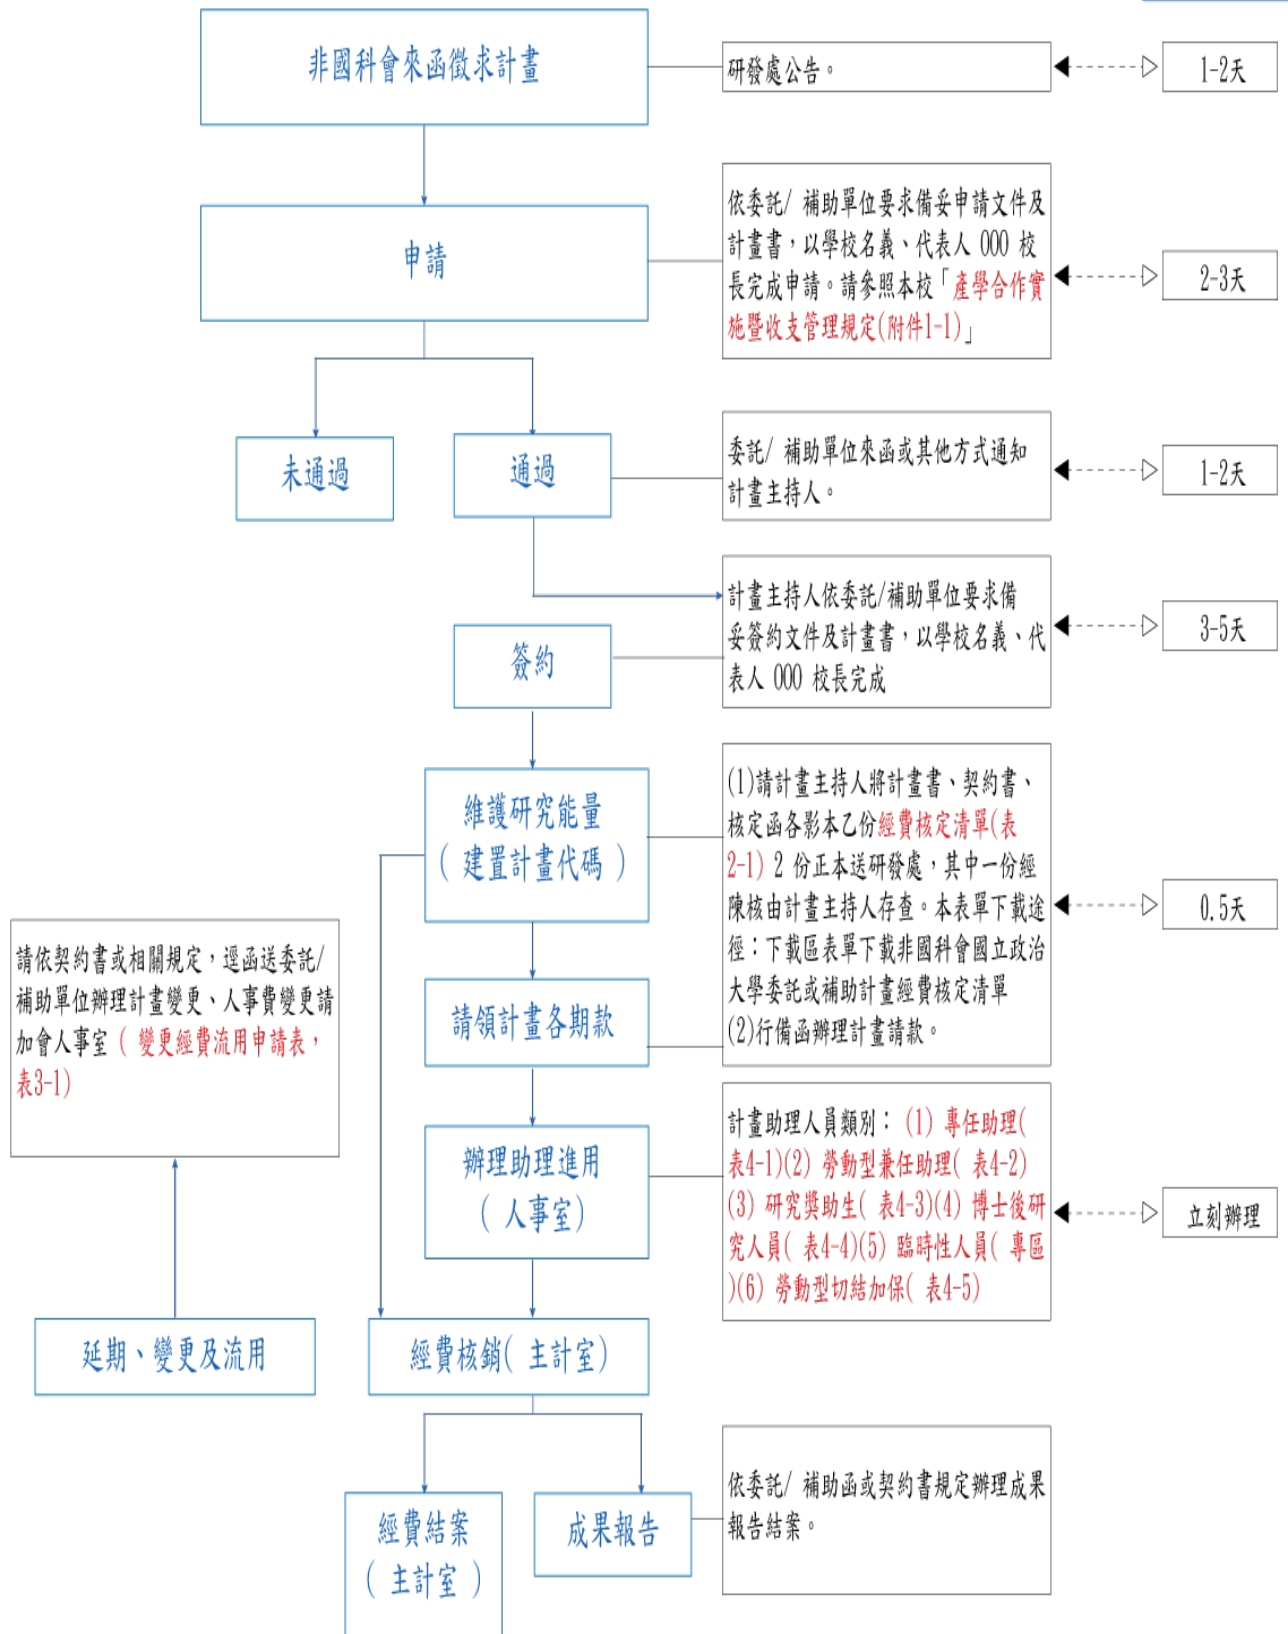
非國科會來函徵求計畫

研發處公告。

1-2天

申請

依委託/ 補助單位要求備妥申請文件及計畫書，以學校名義、代表人 000 校長完成申請。請參照本校「產學合作實施暨收支管理規定(附件1-1)」

2-3天

未通過

通過

委託/ 補助單位來函或其他方式通知計畫主持人。

1-2天

計畫主持人依委託/補助單位要求備妥簽約文件及計畫書，以學校名義、代表人 000 校長完成

3-5天

簽約

維護研究能量（建置計畫代碼）

(1)請計畫主持人將計畫書、契約書、核定函各影本乙份經費核定清單(表2-1) 2 份正本送研發處，其中一份經陳核由計畫主持人存查。本表單下載途徑：下載區表單下載非國科會國立政治大學委託或補助計畫經費核定清單
(2)行備函辦理計畫請款。

0.5天

請依契約書或相關規定，逕函送委託/補助單位辦理計畫變更、人事費變更請加會人事室（變更經費流用申請表，表3-1)

請領計畫各期款

辦理助理進用（人事室）

計畫助理人員類別：(1) 專任助理(表4-1)(2) 勞動型兼任助理( 表4-2)(3) 研究獎助生( 表4-3)(4) 博士後研究人員( 表4-4)(5) 臨時性人員( 專區)(6) 勞動型切結加保( 表4-5)

立刻辦理

延期、變更及流用

經費核銷( 主計室)

經費結案（主計室）

成果報告

依委託/ 補助函或契約書規定辦理成果報告結案。